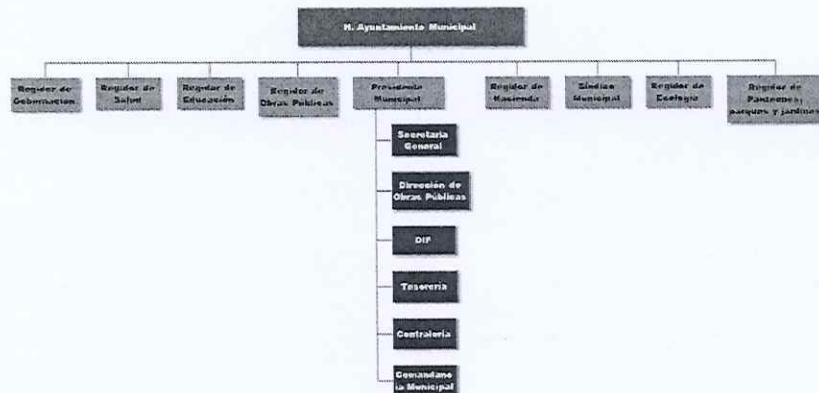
H. Ayuntamiento Municipal

Regidor de Gobernacion

Regidor de Salud

Regidor de Educación

Regidor de Obras Publicas

Presidente Municipal

Regidor de Hacienda

Sindico Municipal

Regidor de Ecologia

Regidor de Panteones, parques y jardines

Secretaria General

Dirección de Obras Publicas

DIF

Tesoreria

Contraloria

Comandancia Municipal